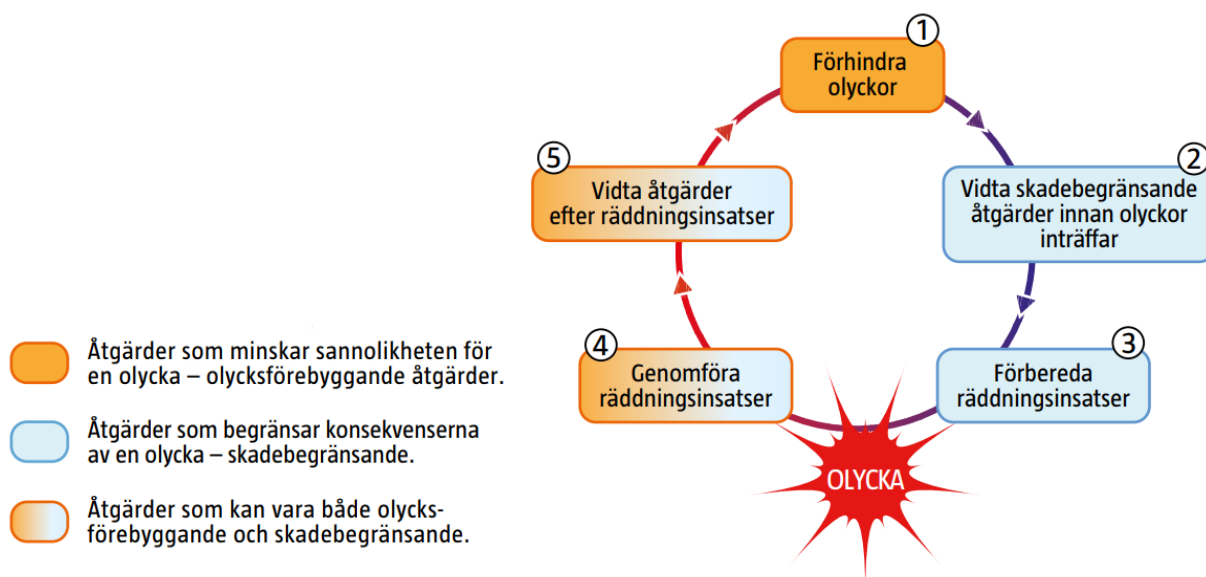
Åtgärder som minskar sannolikheten för en olycka – olycksförebyggande åtgärder.

Åtgärder som begränsar konsekvenserna av en olycka – skadebegränsande.

Åtgärder som kan vara både olycksförebyggande och skadebegränsande.

1
Förhindra olyckor

2
Vidta skadebegränsande åtgärder innan olyckor inträffar

3
Förbereda räddningsinsatser

OLYCKA

4
Genomföra räddningsinsatser

5
Vidta åtgärder efter räddningsinsatser